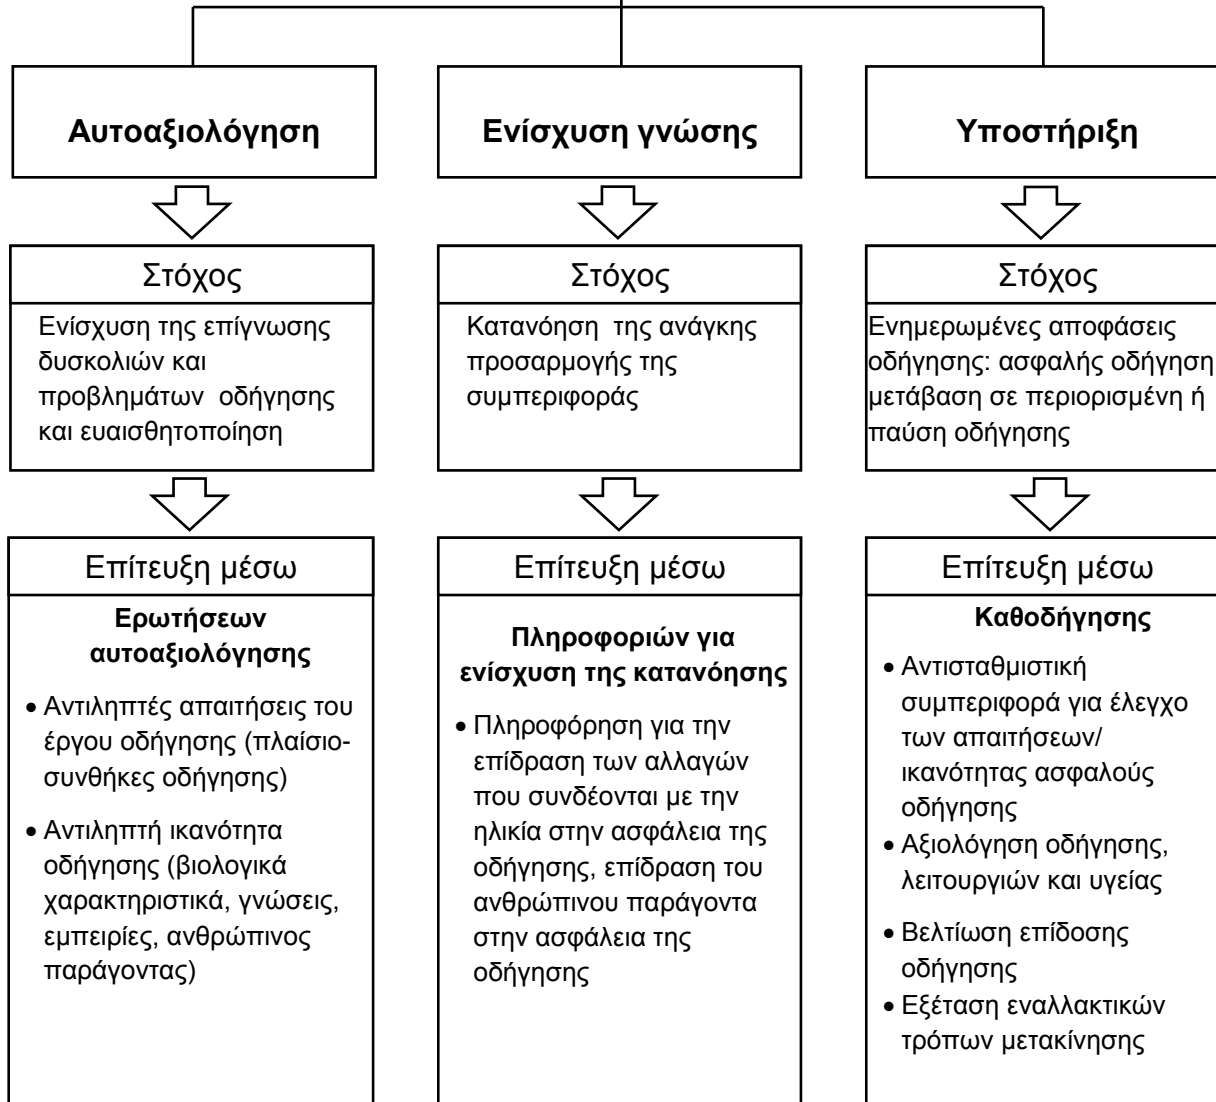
**Αυτοαξιολόγηση**

Στόχος

Ενίσχυση της επίγνωσης δυσκολιών και προβλημάτων οδήγησης και ευαισθητοποίηση

Επίτευξη μέσω

**Ερωτήσεων αυτοαξιολόγησης**

- Αντιληπτές απαιτήσεις του έργου οδήγησης (πλαίσιο-συνθήκες οδήγησης)
- Αντιληπτή ικανότητα οδήγησης (βιολογικά χαρακτηριστικά, γνώσεις, εμπειρίες, ανθρώπινος παράγοντας)

**Ενίσχυση γνώσης**

Στόχος

Κατανόηση της ανάγκης προσαρμογής της συμπεριφοράς

Επίτευξη μέσω

**Πληροφοριών για ενίσχυση της κατανόησης**

- Πληροφόρηση για την επίδραση των αλλαγών που συνδέονται με την ηλικία στην ασφάλεια της οδήγησης, επίδραση του ανθρώπινου παράγοντα στην ασφάλεια της οδήγησης

**Υποστήριξη**

Στόχος

Ενημερωμένες αποφάσεις οδήγησης: ασφαλής οδήγηση μετάβαση σε περιορισμένη ή παύση οδήγησης

Επίτευξη μέσω

**Καθοδήγησης**

- Αντισταθμιστική συμπεριφορά για έλεγχο των απαιτήσεων/ ικανότητας ασφαλούς οδήγησης
- Αξιολόγηση οδήγησης, λειτουργιών και υγείας
- Βελτίωση επίδοσης οδήγησης
- Εξέταση εναλλακτικών τρόπων μετακίνησης